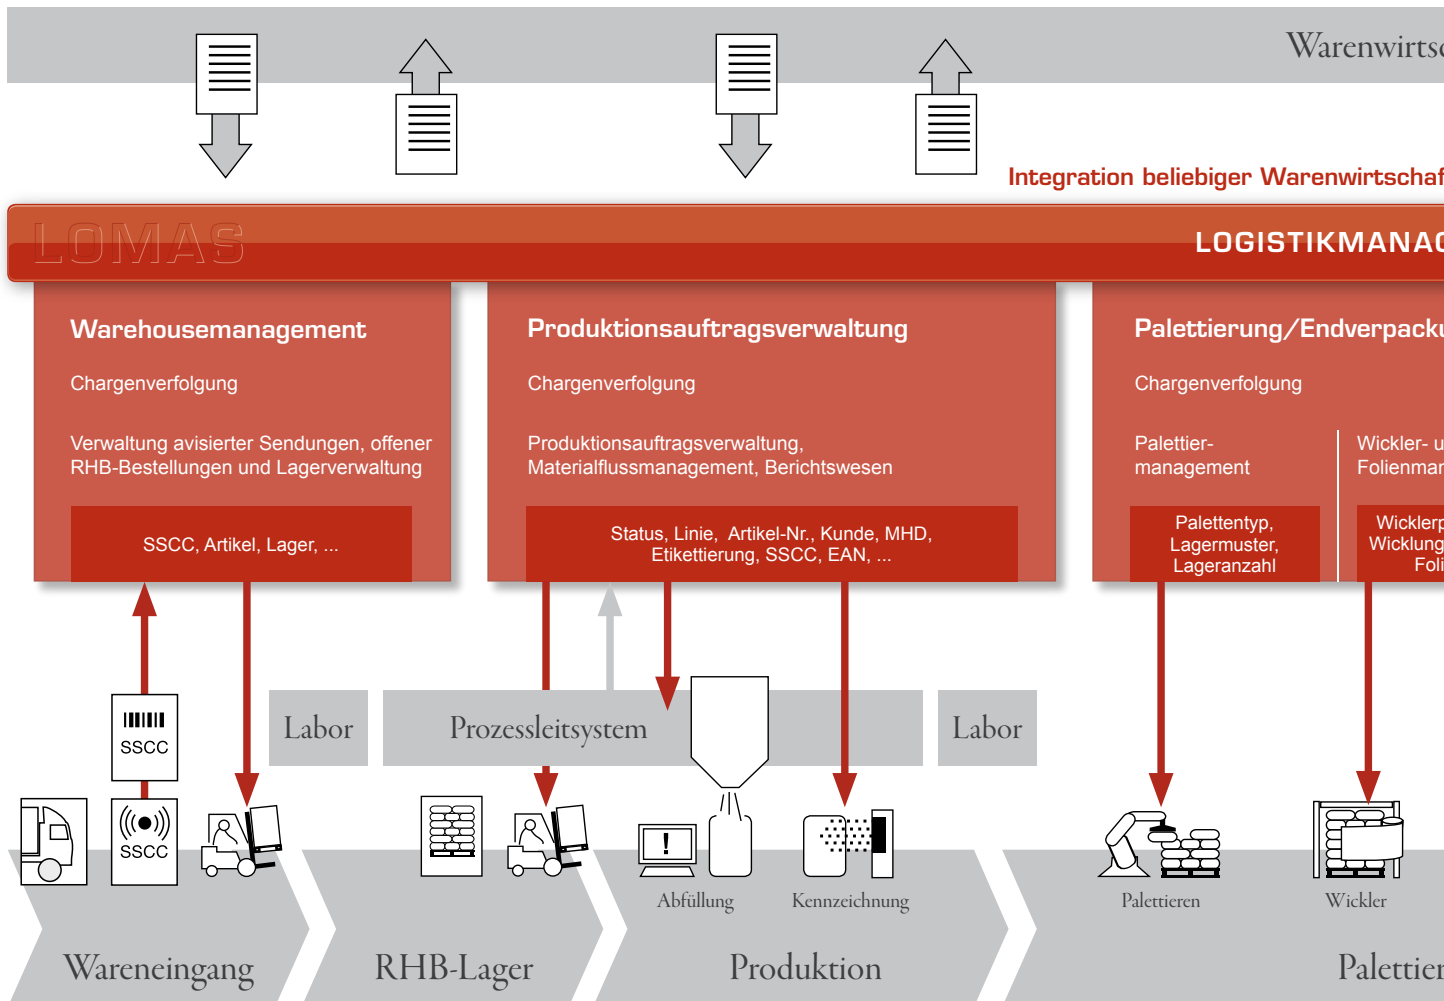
Warenwirts

Integration beliebiger Warenwirtschaf

LOMAS

LOGISTIKMANAG

Warehousemanagement

Chargenverfolgung

Verwaltung avisierter Sendungen, offener RHB-Bestellungen und Lagerverwaltung

SSCC, Artikel, Lager, ...

Produktionsauftragsverwaltung

Chargenverfolgung

Produktionsauftragsverwaltung, Materialflussmanagement, Berichtswesen

Status, Linie, Artikel-Nr., Kunde, MHD, Etikettierung, SSCC, EAN, ...

Palettierung/Endverpacku

Chargenverfolgung

Palettier-management

Wickler- u Folienmar

Palettentyp, Lagermuster, Lageranzahl

Wicklerp Wicklung Foli

SSCC

SSCC

Labor

Prozessleitsystem

Labor

Abfüllung

Kennzeichnung

Palettieren

Wickler

Wareneingang

RHB-Lager

Produktion

Palettier